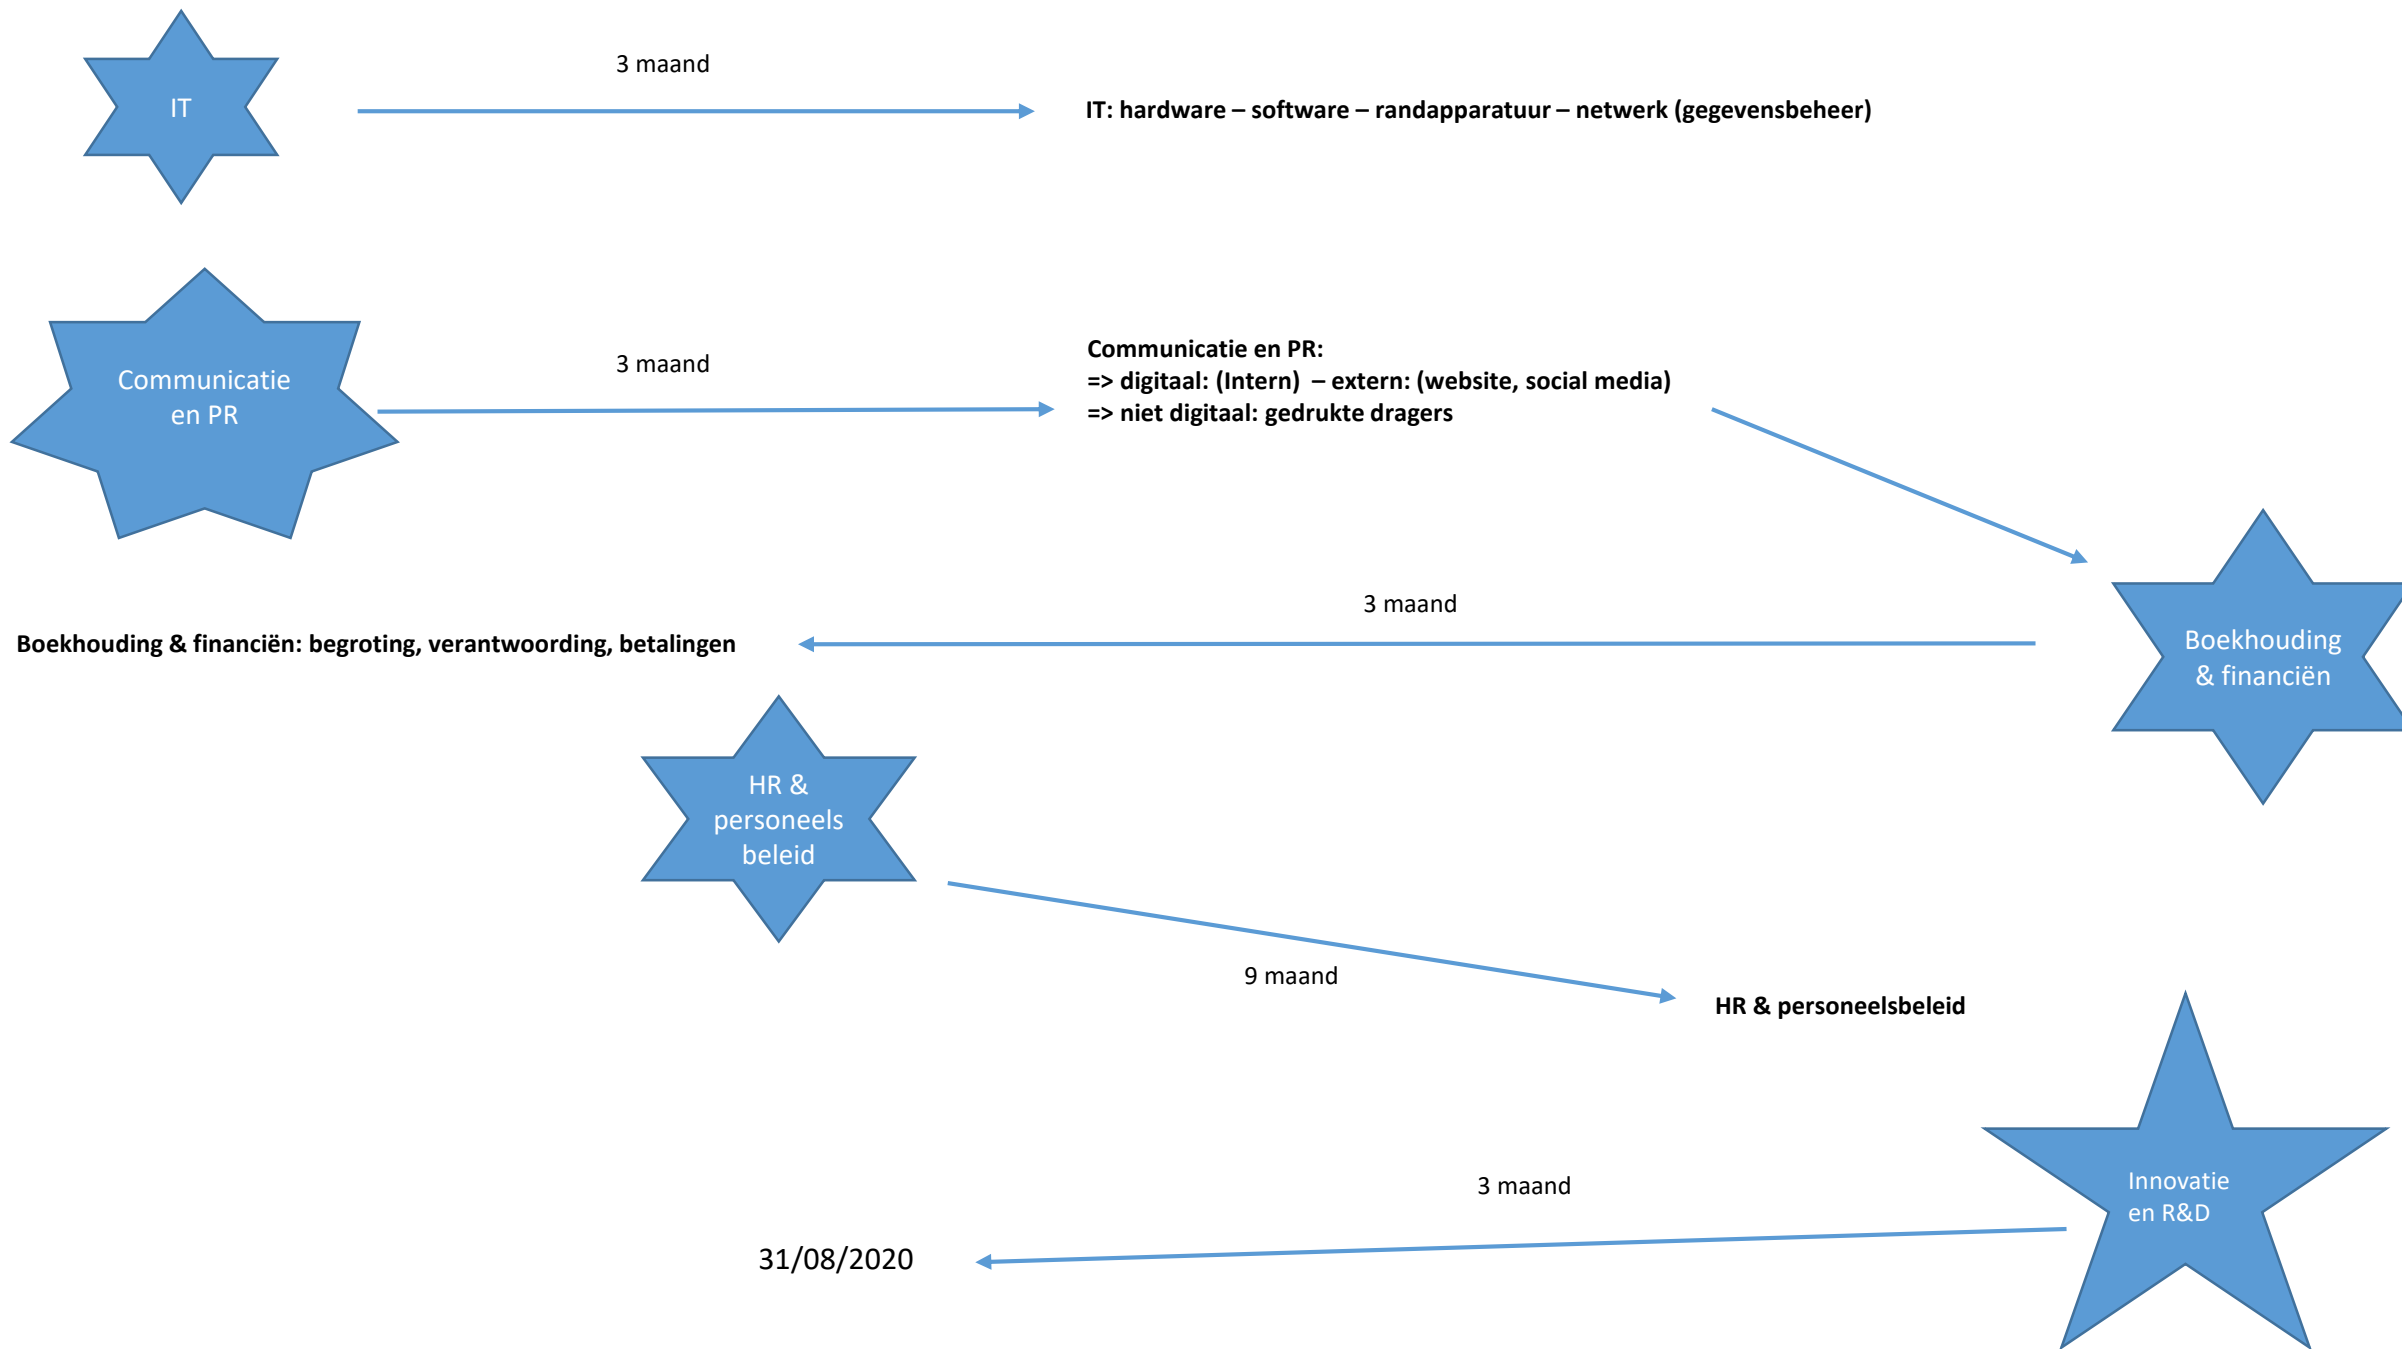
IT

3 maand

IT: hardware – software – randapparatuur – netwerk (gegevensbeheer)

Communicatie en PR

3 maand

Communicatie en PR:
=> digitaal: (Intern) – extern: (website, social media)
=> niet digitaal: gedrukte dragers

3 maand

Boekhouding & financiën: begroting, verantwoording, betalingen

Boekhouding & financiën

HR & personeels beleid

9 maand

HR & personeelsbeleid

3 maand

31/08/2020

Innovatie en R&D